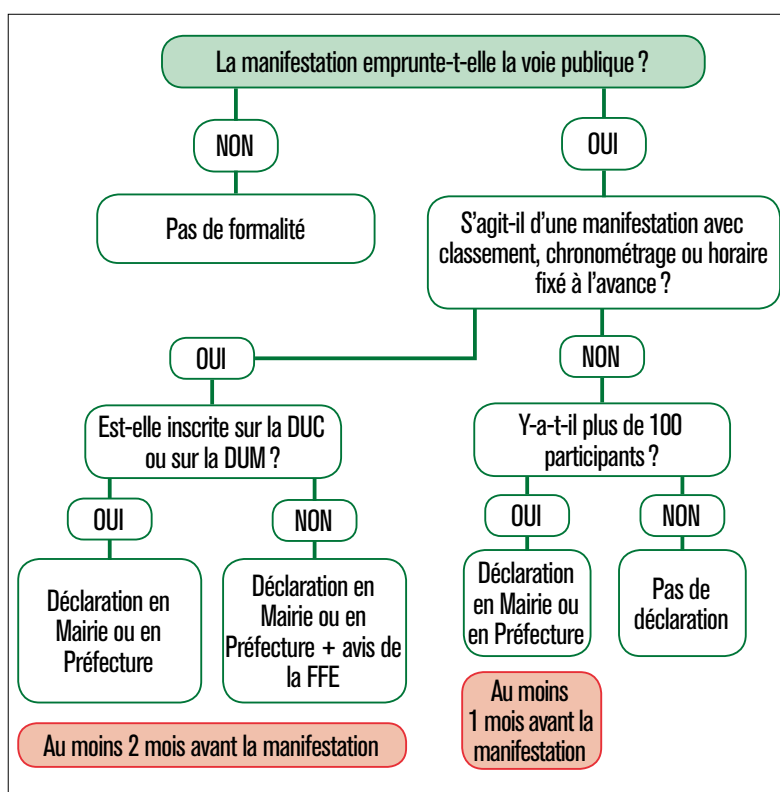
La manifestation emprunte-t-elle la voie publique ?

NON

Pas de formalité

OUI

S'agit-il d'une manifestation avec classement, chronométrage ou horaire fixé à l'avance ?

OUI

Est-elle inscrite sur la DUC ou sur la DUM ?

OUI

Déclaration en Mairie ou en Préfecture

NON

Déclaration en Mairie ou en Préfecture + avis de la FFE

Au moins 2 mois avant la manifestation

NON

Y-a-t-il plus de 100 participants ?

OUI

Déclaration en Mairie ou en Préfecture

Au moins 1 mois avant la manifestation

NON

Pas de déclaration